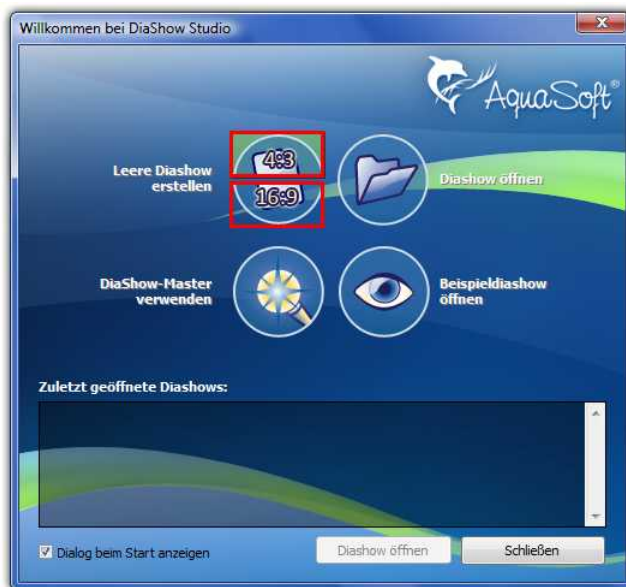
Willkommen bei DiaShow Studio

AquaSoft®

Leere Diashow erstellen

4:3

16:9

Diashow öffnen

DiaShow-Master verwenden

Beispieldiashow öffnen

Zuletzt geöffnete Diashows:

Dialog beim Start anzeigen

Diashow öffnen

Schließen